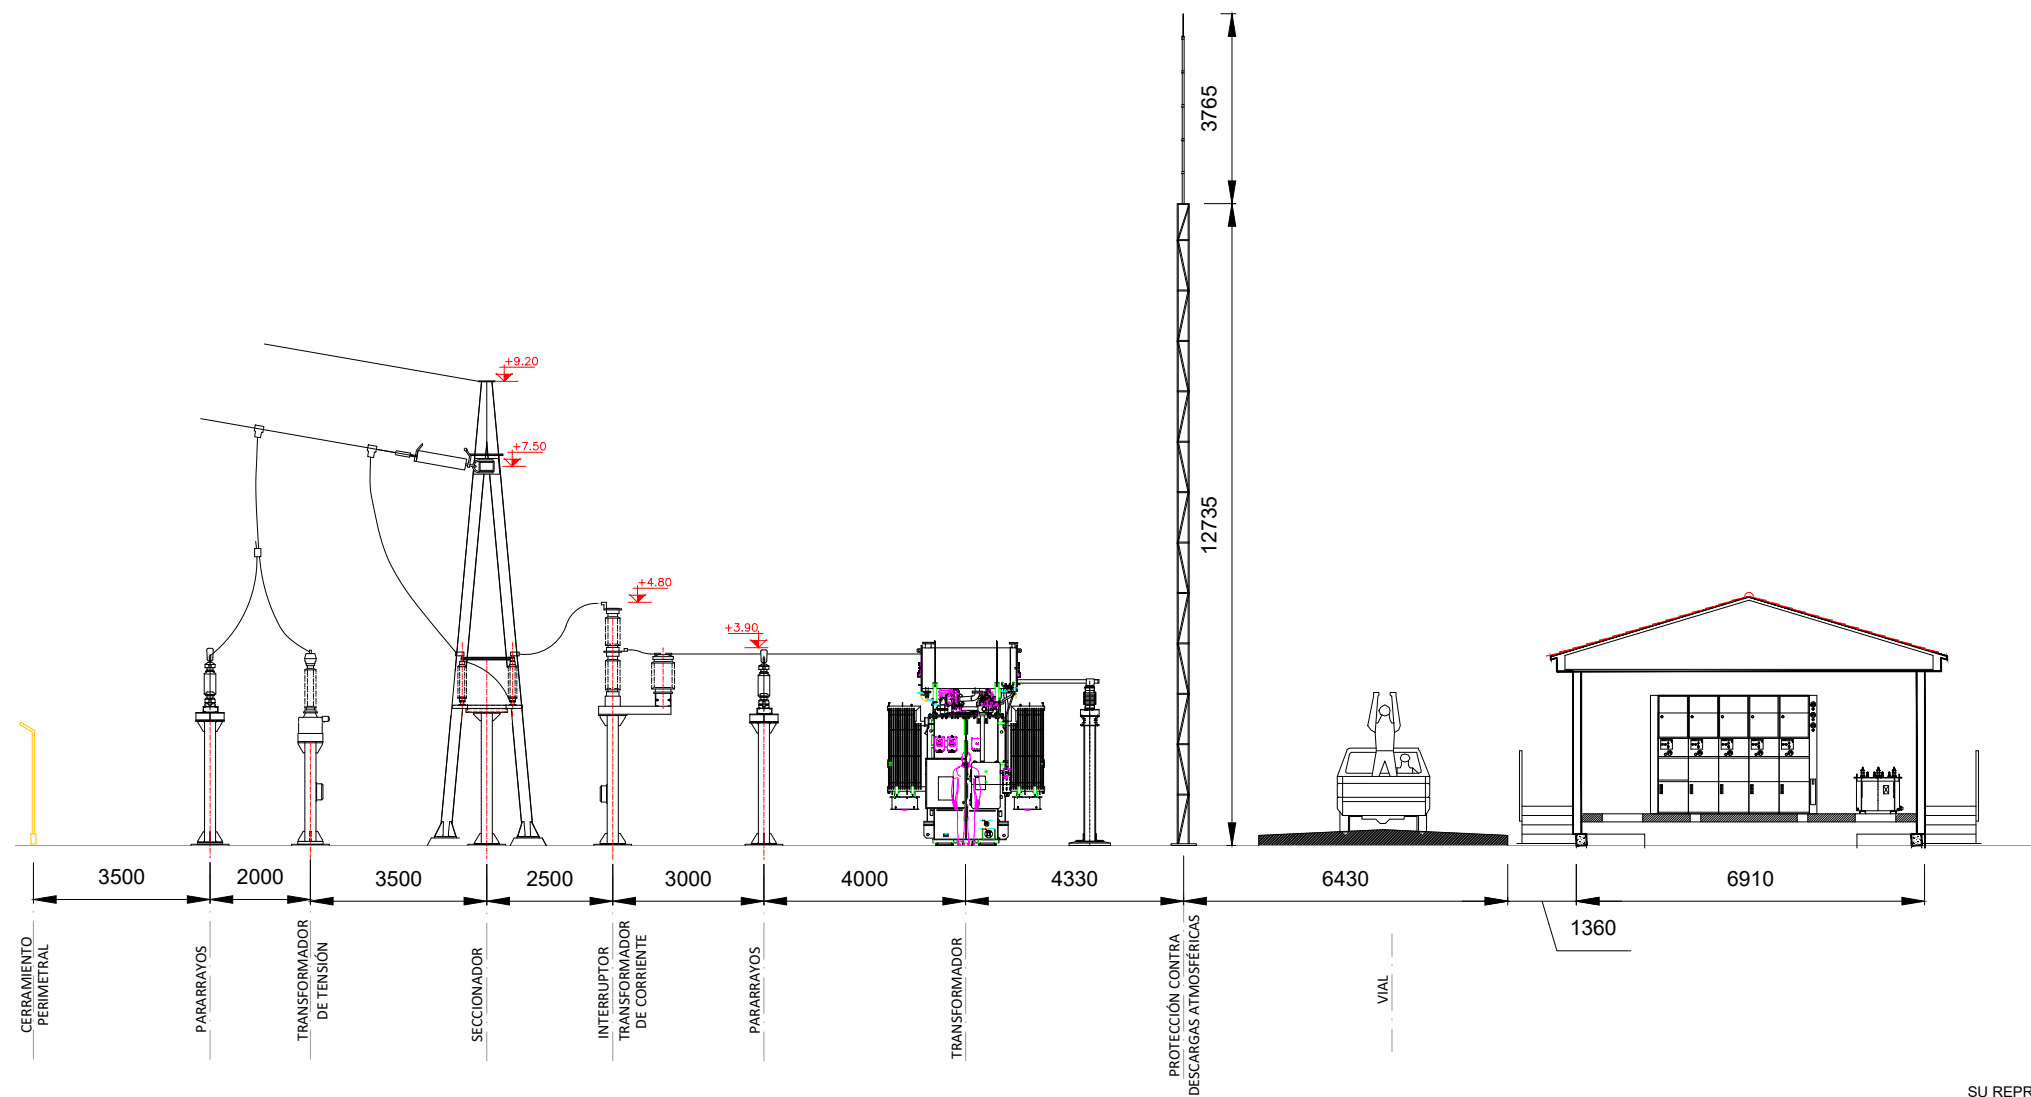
3765

12735

+9.20

+7.50

+4.80

+3.90

3500 2000 3500 2500 3000 4000 4330 6430 6910

1360

CERRAMIENTO PERIMETRAL

PARARRAYOS

TRANSFORMADOR DE TENSIÓN

SECCIONADOR

INTERRUPTOR TRANSFORMADOR DE CORRIENTE

PARARRAYOS

TRANSFORMADOR

PROTECCIÓN CONTRA DESCARGAS ATMOSFÉRICAS

VIAL

SU REPR